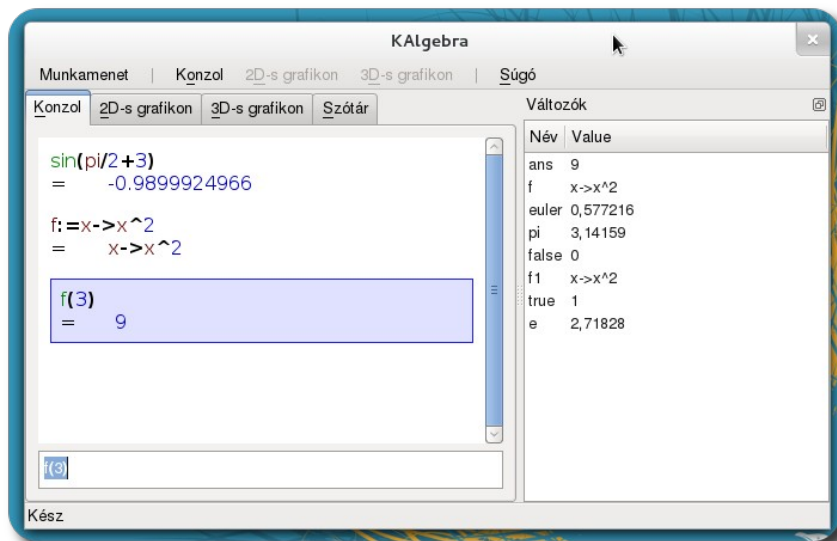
KAlgebra

Munkamenet | Konzol 2D-s grafikon 3D-s grafikon | Súgó

Konzol | 2D-s grafikon | 3D-s grafikon | Szótár

sin(pi/2+3)
= -0.9899924966

f:=x->x^2
= x->x^2

f(3)
= 9

f(3)

Változók

| Név | Value |
|---|---|
| ans | 9 |
| f | x->x^2 |
| euler | 0,577216 |
| pi | 3,14159 |
| false | 0 |
| f1 | x->x^2 |
| true | 1 |
| e | 2,71828 |

Kész